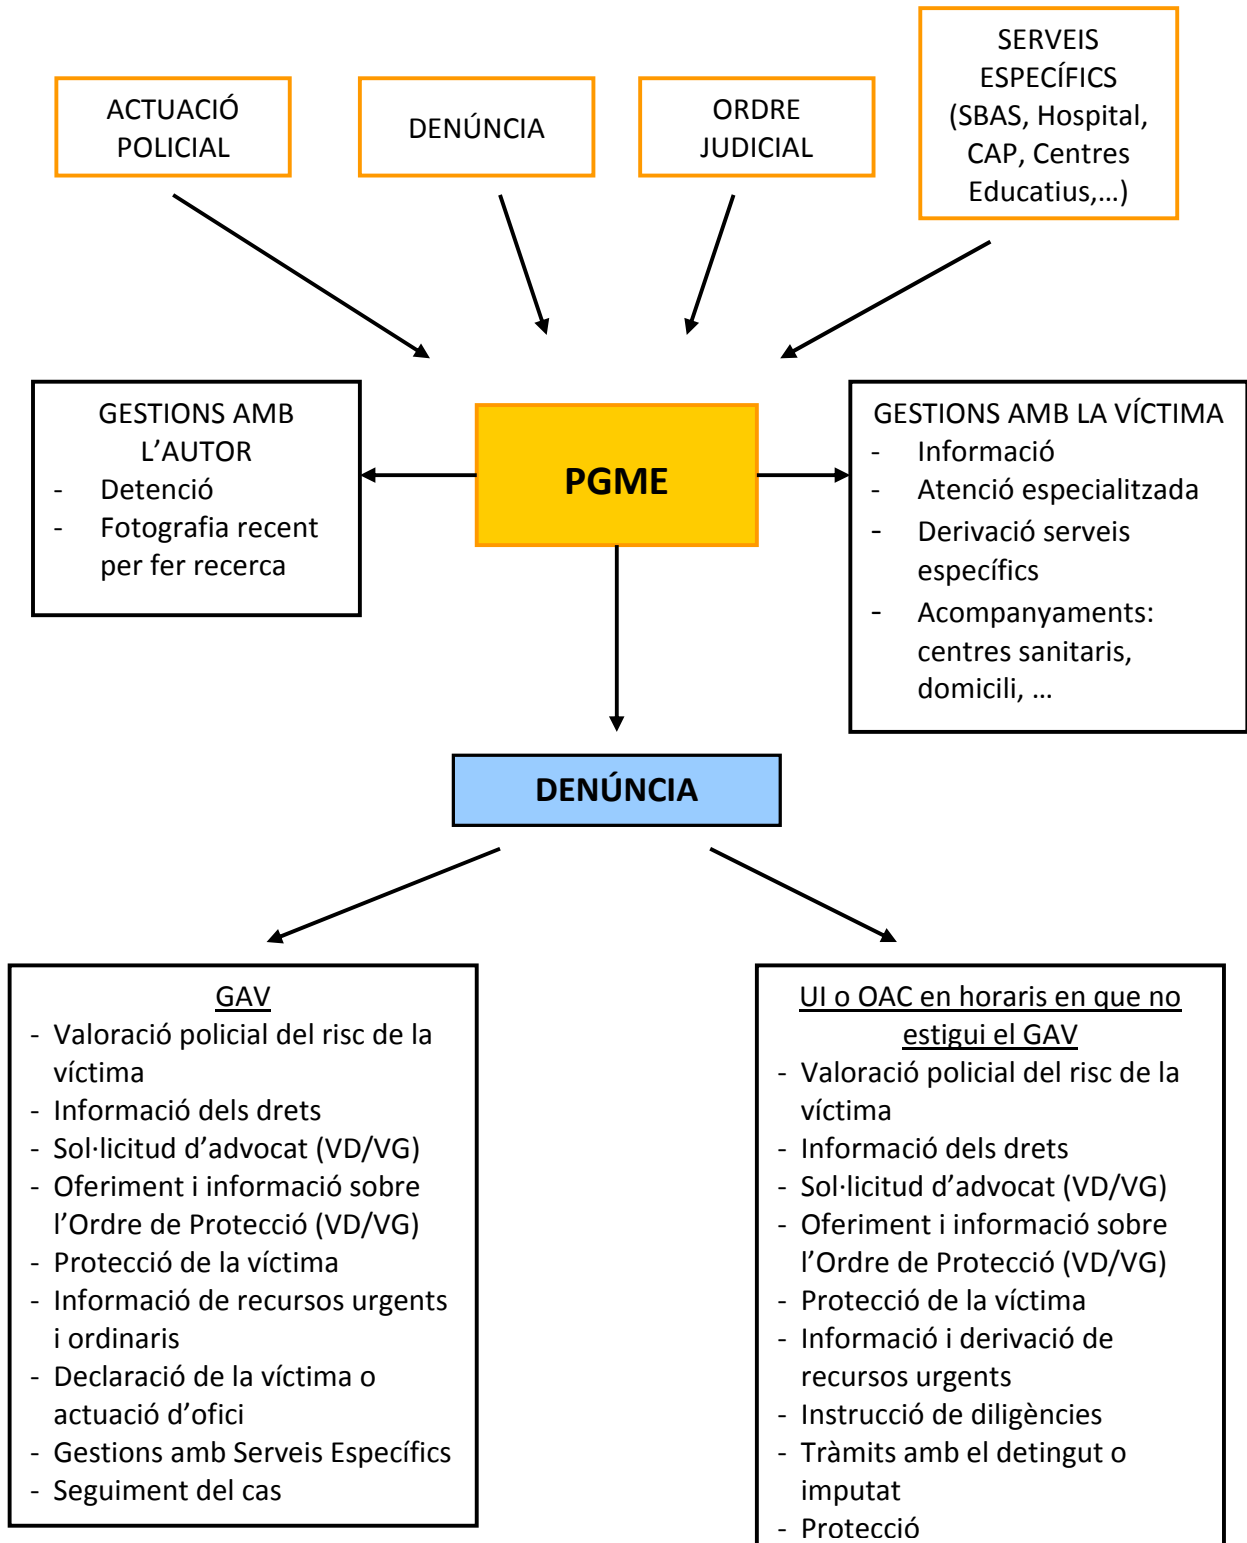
ACTUACIÓ POLICIAL

DENÚNCIA

ORDRE JUDICIAL

SERVEIS ESPECÍFICS (SBAS, Hospital, CAP, Centres Educatius,...)

GESTIONS AMB L'AUTOR
- Detenció
- Fotografia recent per fer recerca

PGME

GESTIONS AMB LA VÍCTIMA
- Informació
- Atenció especialitzada
- Derivació serveis específics
- Acompanyaments: centres sanitaris, domicili, ...

DENÚNCIA

GAV
- Valoració policial del risc de la víctima
- Informació dels drets
- Sol·licitud d'advocat (VD/VG)
- Oferiment i informació sobre l'Ordre de Protecció (VD/VG)
- Protecció de la víctima
- Informació de recursos urgents i ordinaris
- Declaració de la víctima o actuació d'ofici
- Gestions amb Serveis Específics
- Seguiment del cas

UI o OAC en horaris en que no estigui el GAV
- Valoració policial del risc de la víctima
- Informació dels drets
- Sol·licitud d'advocat (VD/VG)
- Oferiment i informació sobre l'Ordre de Protecció (VD/VG)
- Protecció de la víctima
- Informació i derivació de recursos urgents
- Instrucció de diligències
- Tràmits amb el detingut o imputat
- Protecció